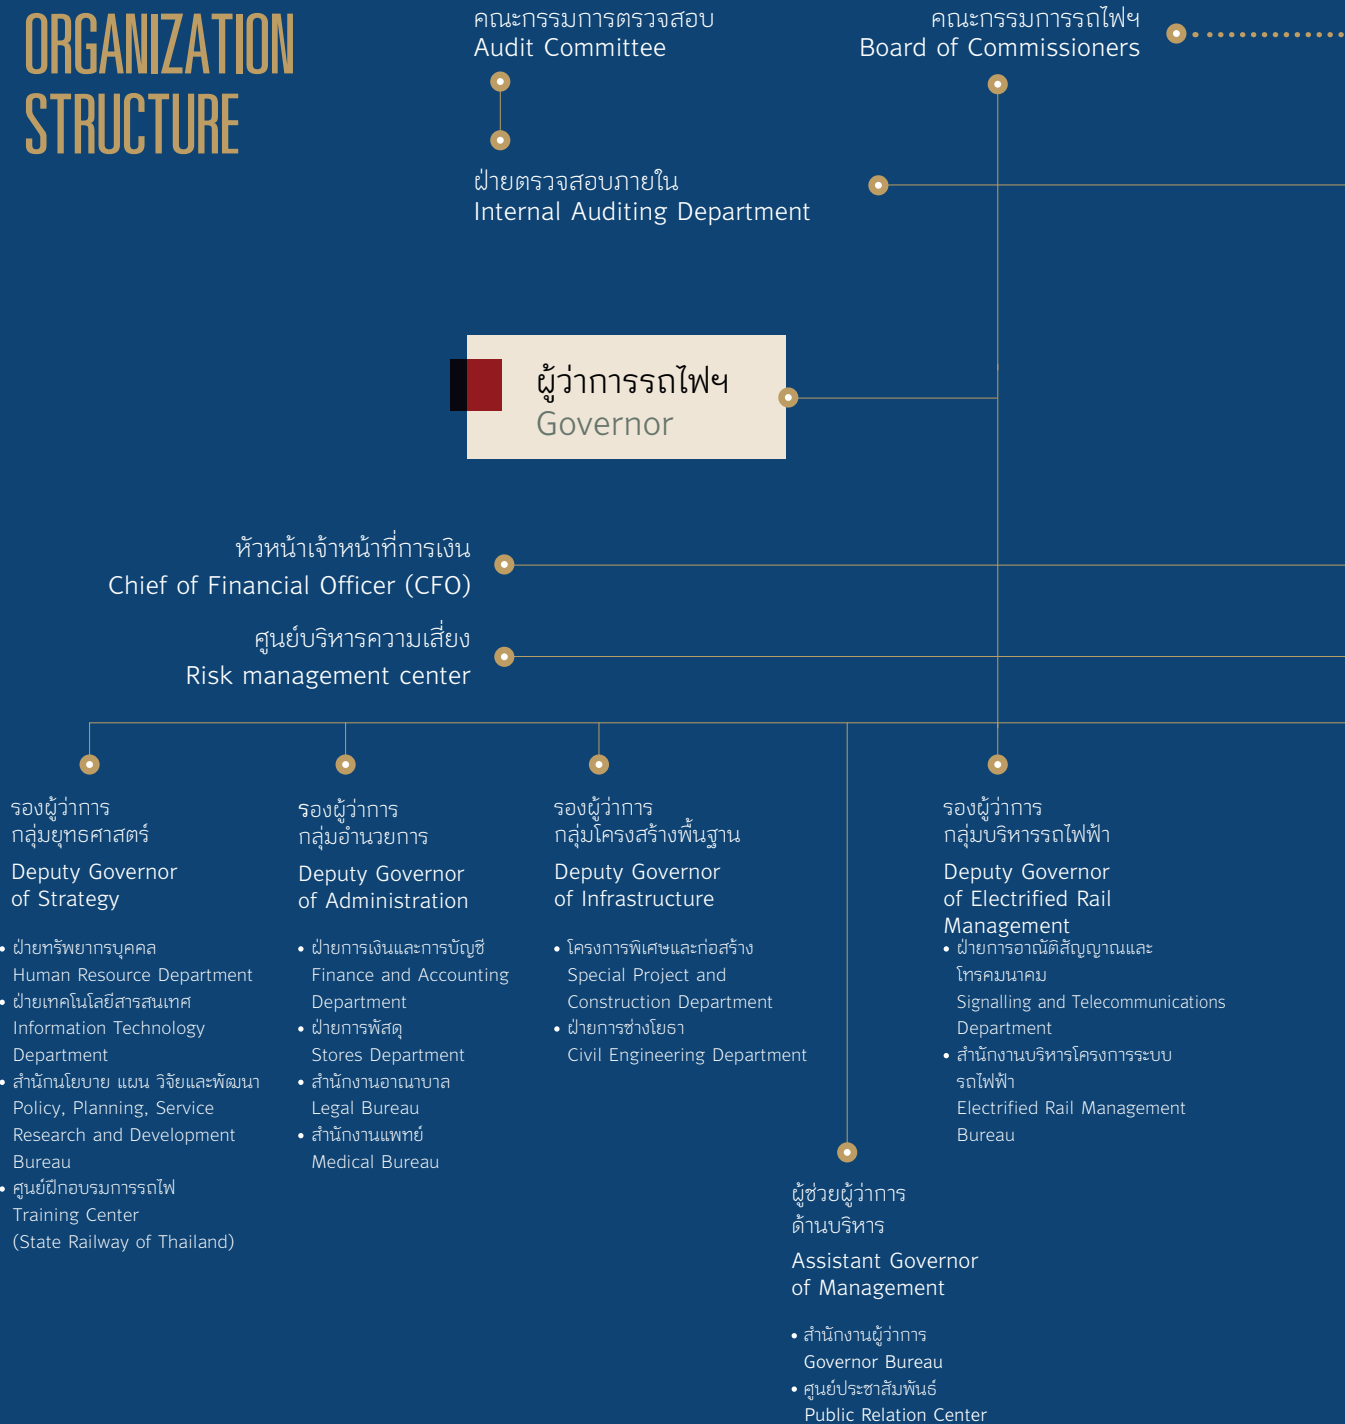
ORGANIZATION STRUCTURE

คณะกรรมการตรวจสอบ
Audit Committee

คณะกรรมการรถไฟฯ
Board of Commissioners

ฝ่ายตรวจสอบภายใน
Internal Auditing Department

ผู้ว่าการรถไฟฯ
Governor

หัวหน้าเจ้าหน้าที่การเงิน
Chief of Financial Officer (CFO)

ศูนย์บริหารความเสี่ยง
Risk management center

รองผู้ว่าการ
กลุ่มยุทธศาสตร์
Deputy Governor of Strategy

• ฝ่ายทรัพยากรบุคคล
Human Resource Department
• ฝ่ายเทคโนโลยีสารสนเทศ
Information Technology Department
• สำนักนโยบาย แผน วิจัยและพัฒนา
Policy, Planning, Service Research and Development Bureau
• ศูนย์ฝึกอบรมการรถไฟ
Training Center (State Railway of Thailand)

รองผู้ว่าการ
กลุ่มอำนวยการ
Deputy Governor of Administration

• ฝ่ายการเงินและการบัญชี
Finance and Accounting Department
• ฝ่ายการพัสดุ
Stores Department
• สำนักงานอาณาบาล
Legal Bureau
• สำนักงานแพทย์
Medical Bureau

รองผู้ว่าการ
กลุ่มโครงสร้างพื้นฐาน
Deputy Governor of Infrastructure

• โครงการพิเศษและก่อสร้าง
Special Project and Construction Department
• ฝ่ายการช่างโยธา
Civil Engineering Department

รองผู้ว่าการ
กลุ่มบริหารรถไฟฟ้า
Deputy Governor of Electrified Rail Management

• ฝ่ายการอาณัติสัญญาณและโทรคมนาคม
Signalling and Telecommunications Department
• สำนักงานบริหารโครงการระบบรถไฟฟ้า
Electrified Rail Management Bureau

ผู้ช่วยผู้ว่าการ
ด้านบริหาร
Assistant Governor of Management

• สำนักงานผู้ว่าการ
Governor Bureau
• ศูนย์ประชาสัมพันธ์
Public Relation Center